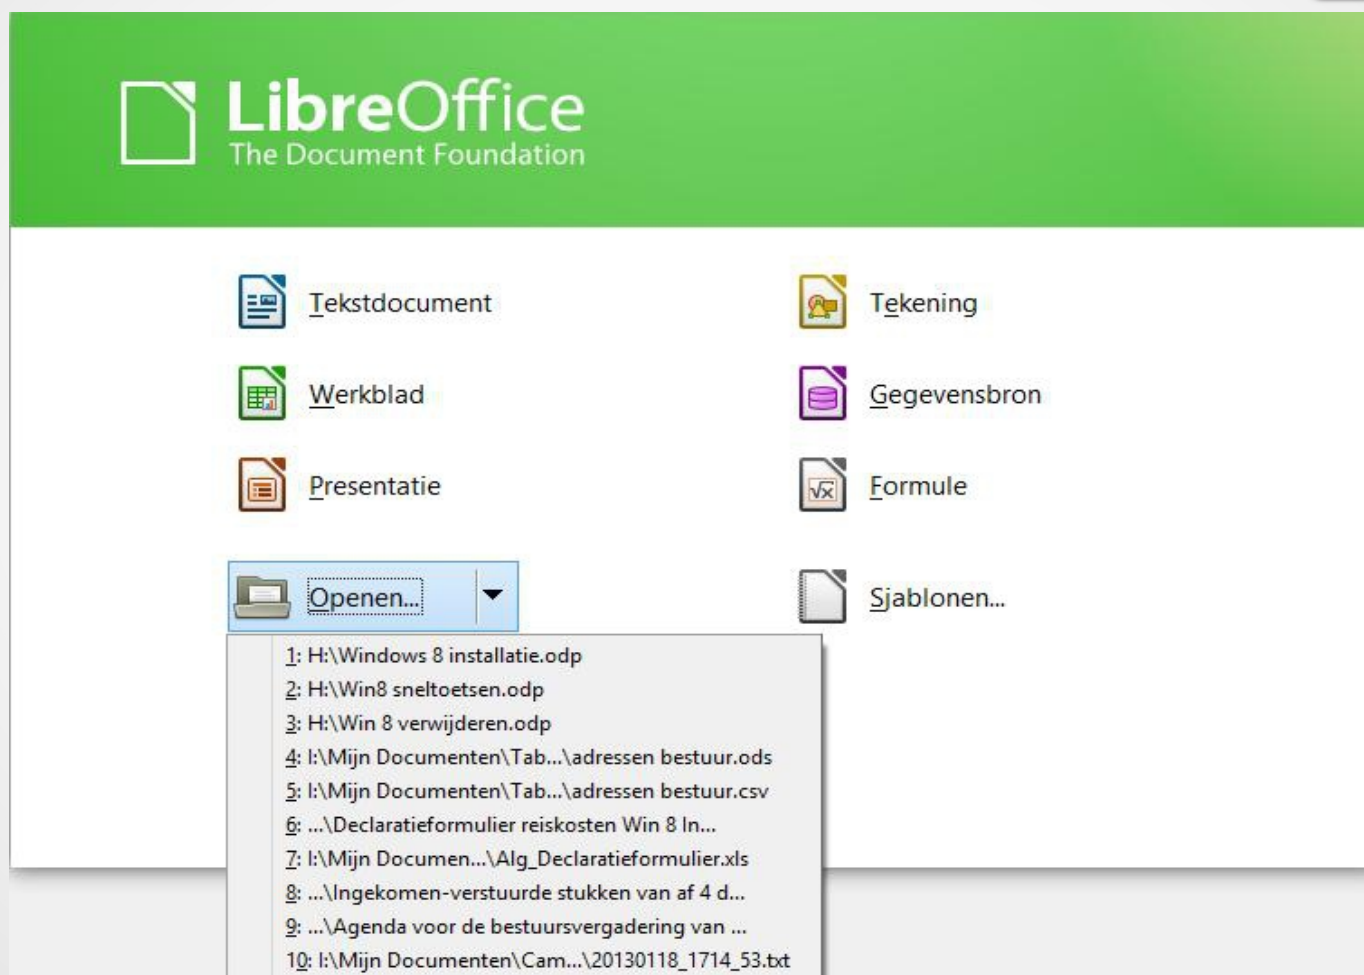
LibreOffice
The Document Foundation

Tekstdocument

Tekening

Werkblad

Gegevensbron

Presentatie

Formule

Openen...

Sjablonen...

1: H:\Windows 8 installatie.odp
2: H:\Win8 sneltoetsen.odp
3: H:\Win 8 verwijderen.odp
4: I:\Mijn Documenten\Tab...\adressen bestuur.ods
5: I:\Mijn Documenten\Tab...\adressen bestuur.csv
6: ...\Declaratieformulier reiskosten Win 8 In...
7: I:\Mijn Documen...\Alg_Declaratieformulier.xls
8: ...\Ingekomen-verstuurde stukken van af 4 d...
9: ...\Agenda voor de bestuursvergadering van ...
10: I:\Mijn Documenten\Cam...\20130118_1714_53.txt